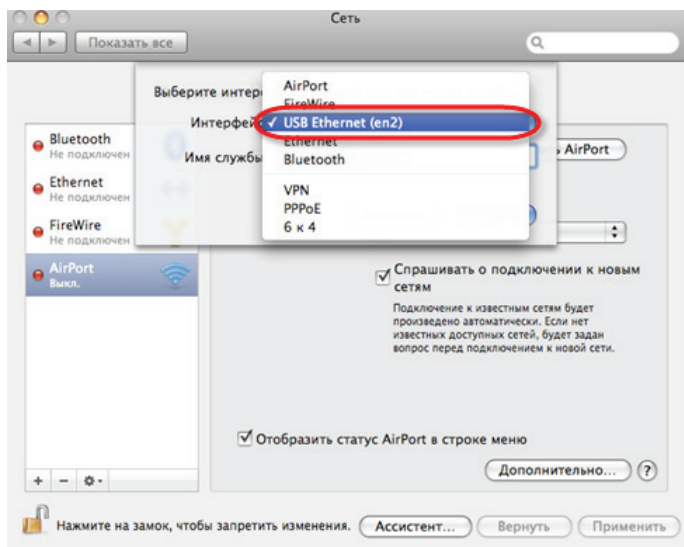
Сеть

Показать все

Выберите интер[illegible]

Интерфейс

Имя службы

AirPort
FireWire
✓ USB Ethernet (en2)
Ethernet
Bluetooth

VPN
PPPoE
6 к 4

Bluetooth
Не подключен

Ethernet
Не подключен

FireWire
Не подключен

AirPort
Выкл.

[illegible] AirPort

Спрашивать о подключении к новым сетям

Подключение к известным сетям будет произведено автоматически. Если нет известных доступных сетей, будет задан вопрос перед подключением к новой сети.

Отобразить статус AirPort в строке меню

Дополнительно...

?

+ − ⚙

Нажмите на замок, чтобы запретить изменения.

Ассистент...

Вернуть

Применить